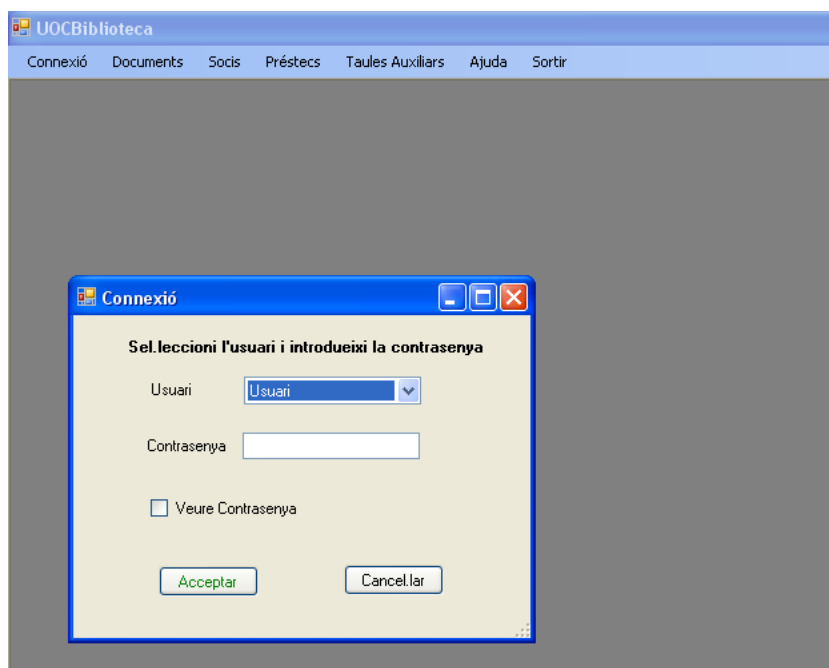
UOCBiblioteca

Connexió Documents Socis Préstecs Taules Auxiliars Ajuda Sortir

Connexió

Sel.leccioni l'usuari i introdueixi la contrasenya

Usuari Usuari

Contrasenya

Veure Contrasenya

Acceptar Cancel.lar